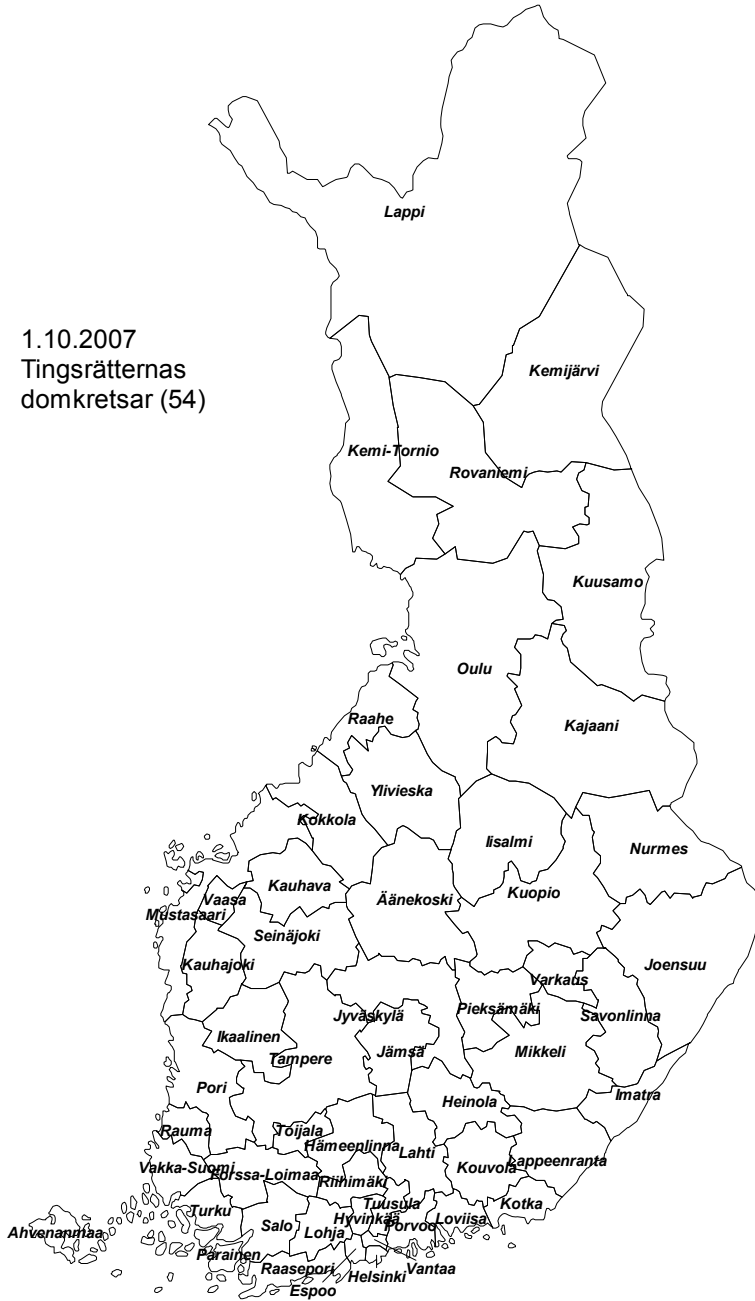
1.10.2007
Tingsrätternas domkretsar (54)

Lappi

Kemijärvi

Kemi-Tornio

Rovaniemi

Kuusamo

Oulu

Raahe

Kajaani

Ylivieska

Kokkola

Iisalmi

Nurmes

Kauhava

Vaasa

Mustasaari

Äänekoski

Kuopio

Seinäjoki

Joensuu

Kauhajoki

Varkaus

Pieksämäki

Savonlinna

Jyväskylä

Ikaalinen

Tampere

Jämsä

Mikkeli

Pori

Heinola

Imatra

Rauma

Toijala

Hämeenlinna

Lahti

Vakka-Suomi

Forssa-Loimaa

Kouvola

Lappeenranta

Riihimäki

Tuusula

Turku

Salo

Hyvinkää

Kotka

Ahvenanmaa

Lohja

Porvoo

Loviisa

Parainen

Raasepori

Helsinki

Vantaa

Espoo